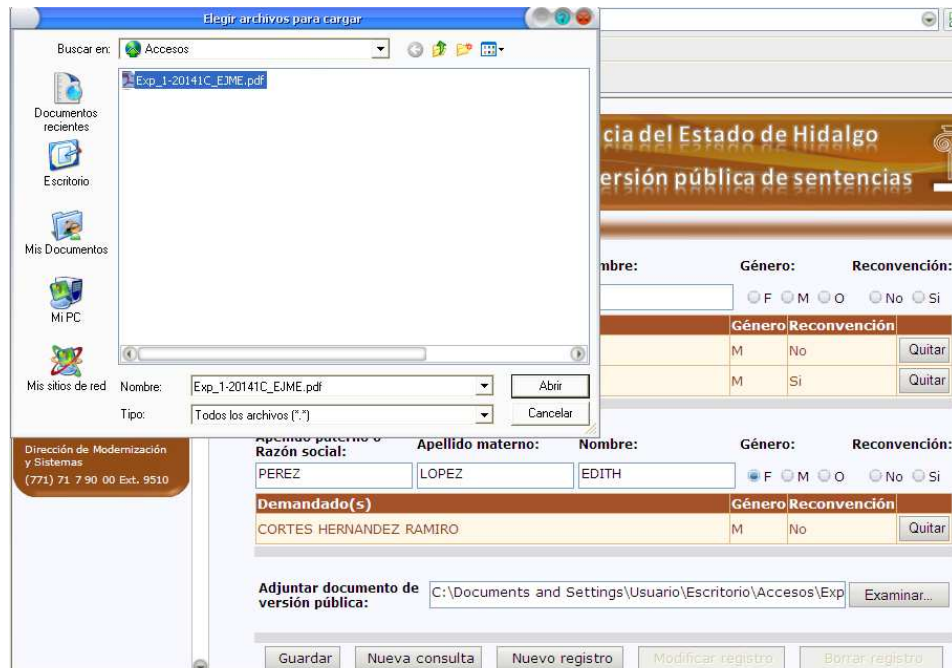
Elegir archivos para cargar

Buscar en: Accesos

Exp_1-20141C_EJME.pdf

Documentos recientes
Escritorio
Mis Documentos
Mi PC
Mis sitios de red

Nombre: Exp_1-20141C_EJME.pdf
Abrir
Tipo: Todos los archivos (*.*)
Cancelar

cia del Estado de Hidalgo
ersión pública de sentencias

mbre:
Género:
Reconvención:
F M O
No Si

Género Reconvención
M No Quitar
M Si Quitar

Dirección de Modernización y Sistemas
(771) 71 7 90 00 Ext. 9510

Apellido paterno o Razón social:
Apellido materno:
Nombre:
Género:
Reconvención:
PEREZ
LOPEZ
EDITH
F M O
No Si

| Demandado(s) | Género | Reconvención | |
|---|---|---|---|
| CORTES HERNANDEZ RAMIRO | M | No | Quitar |

Adjuntar documento de versión pública:
C:\Documents and Settings\Usuario\Escritorio\Accesos\Exp
Examinar...

Guardar
Nueva consulta
Nuevo registro
Modificar registro
Borrar registro